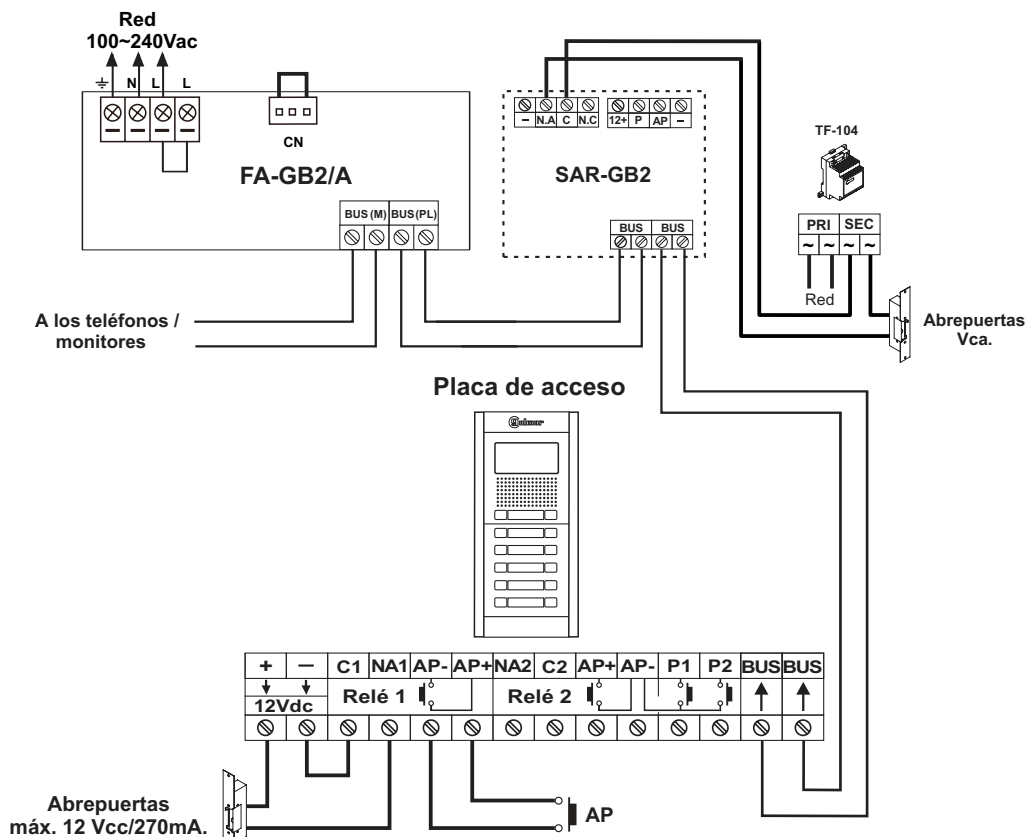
Red
100~240Vac

N L L

CN

FA-GB2/A

BUS (M) BUS (PL)

– N.A C N.C 12+ P AP –

SAR-GB2

BUS BUS

TF-104

PRI SEC
~ ~ ~ ~

Red

Abrepuertas
Vca.

A los teléfonos /
monitores

Placa de acceso

Golmar

| + | — | C1 | NA1 | AP- | AP+ | NA2 | C2 | AP+ | AP- | P1 | P2 | BUS | BUS |
|---|---|---|---|---|---|---|---|---|---|---|---|---|---|
| 12Vdc | | Relé 1 | | | | Relé 2 | | | | | | | |

Abrepuertas
máx. 12 Vcc/270mA.

AP